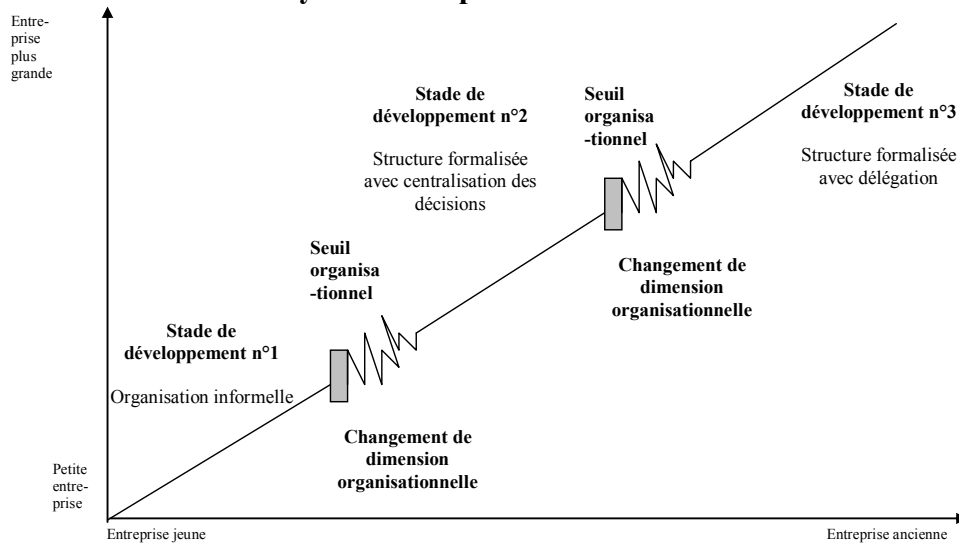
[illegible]

Entreprise plus grande

Petite entreprise

Stade de développement n°1

Organisation informelle

Seuil organisa-tionnel

Changement de dimension organisationnelle

Stade de développement n°2

Structure formalisée avec centralisation des décisions

Seuil organisa-tionnel

Changement de dimension organisationnelle

Stade de développement n°3

Structure formalisée avec délégation

Entreprise jeune

Entreprise ancienne